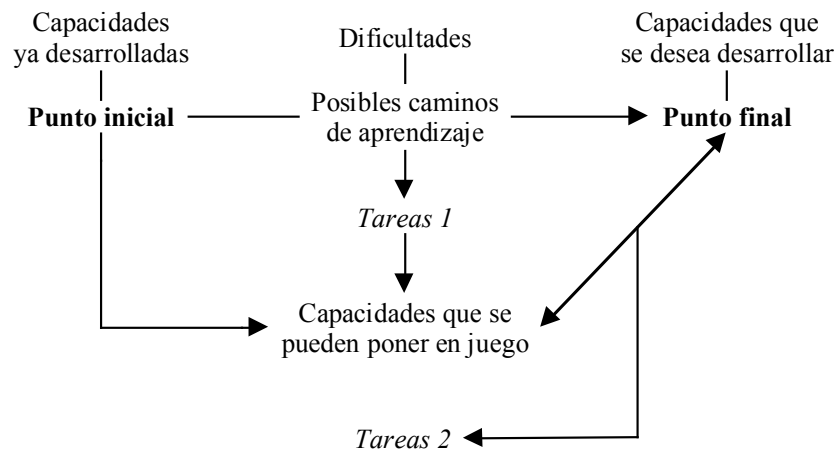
Capacidades ya desarrolladas

Dificultades

Capacidades que se desea desarrollar

Punto inicial

Posibles caminos de aprendizaje

Punto final

Tareas 1

Capacidades que se pueden poner en juego

Tareas 2